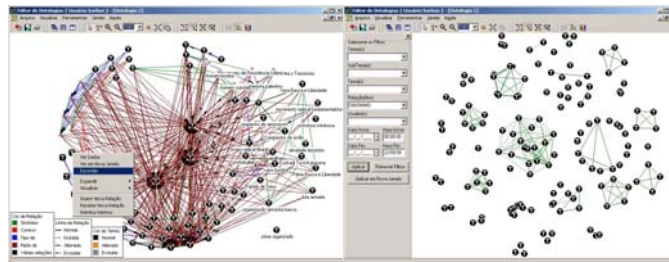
Editor de Ontologias [ Usuário: barbar ] - [Ontologia 1]

Arquivo Visualizar Ferramentas Janela Ajuda

Ver Dados
Ver em Nova Janela
Esconder
Expandir
Visualizar
Inserir Nova Relação
Escolher Nova Relação
Distribuir Objetos

crime organizado

Editor de Ontologias [ Usuário: barbar ] - [Ontologia 2]

Arquivo Visualizar Ferramentas Janela Ajuda

Selecionar os Filtros

Aplicar
Remover Filtros
Aplicar em Nova Janela